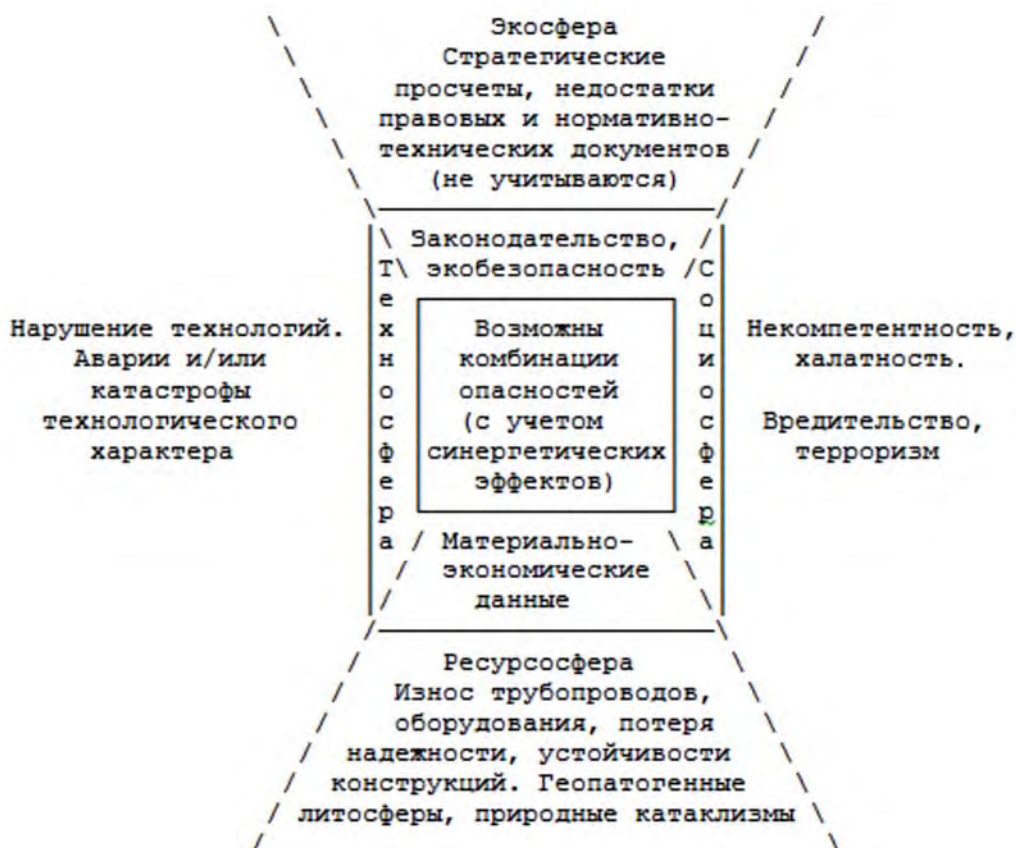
Экосфера
Стратегические просчеты, недостатки правовых и нормативно-технических документов (не учитываются)

Законодательство, экобезопасность

Техносфера

Нарушение технологий. Аварии и/или катастрофы технологического характера

Возможны комбинации опасностей (с учетом синергетических эффектов)

Социосфера

Некомпетентность, халатность.

Вредительство, терроризм

Материально-экономические данные

Ресурсосфера
Износ трубопроводов, оборудования, потеря надежности, устойчивости конструкций. Геопатогенные литосферы, природные катаклизмы